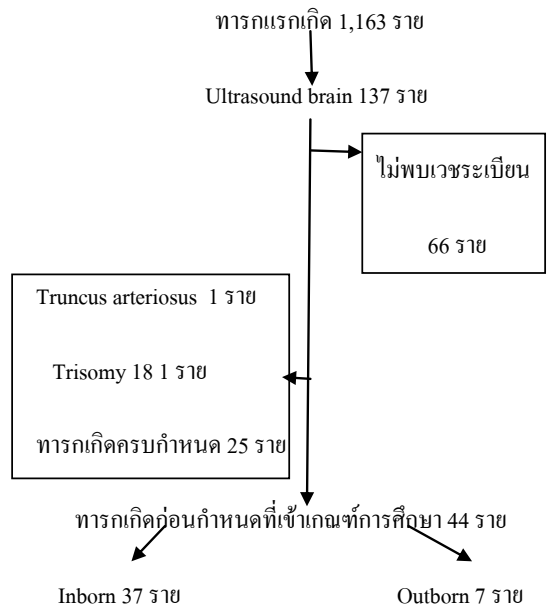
ทารกแรกเกิด 1,163 ราย

Ultrasound brain 137 ราย

ไม่พบเวชระเบียน

66 ราย

Truncus arteriosus 1 ราย

Trisomy 18 1 ราย

ทารกเกิดครบกำหนด 25 ราย

ทารกเกิดก่อนกำหนดที่เข้าเกณฑ์การศึกษา 44 ราย

Inborn 37 ราย

Outborn 7 ราย